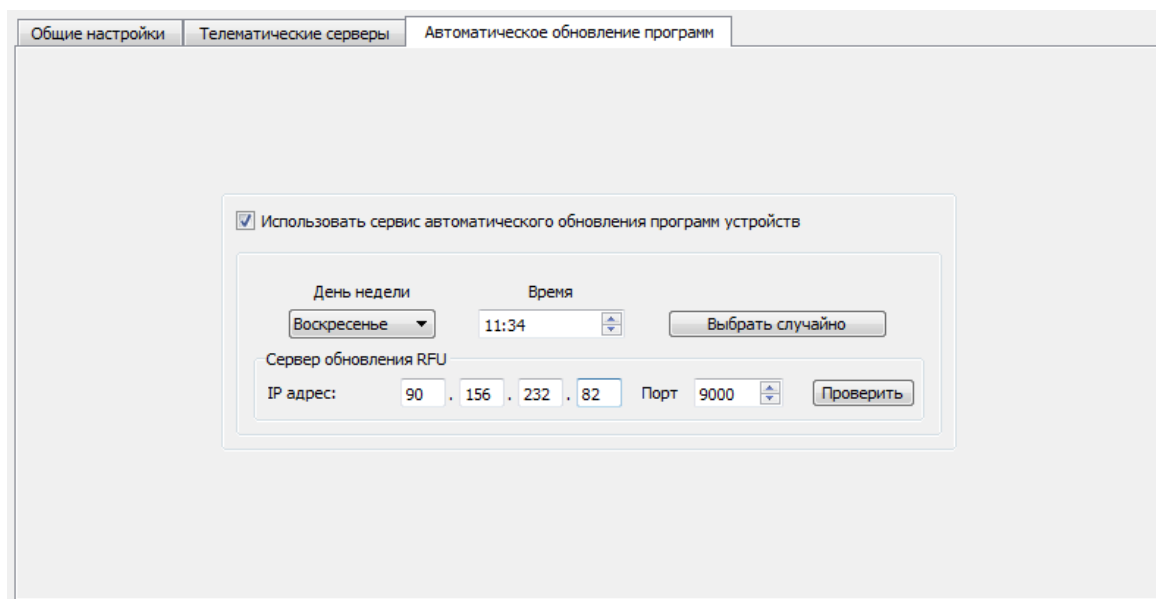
Общие настройки | Телематические серверы | Автоматическое обновление программ

Использовать сервис автоматического обновления программ устройств

День недели
Воскресенье

Время
11:34

Выбрать случайно

Сервер обновления RFU
IP адрес: 90 . 156 . 232 . 82 Порт 9000 Проверить